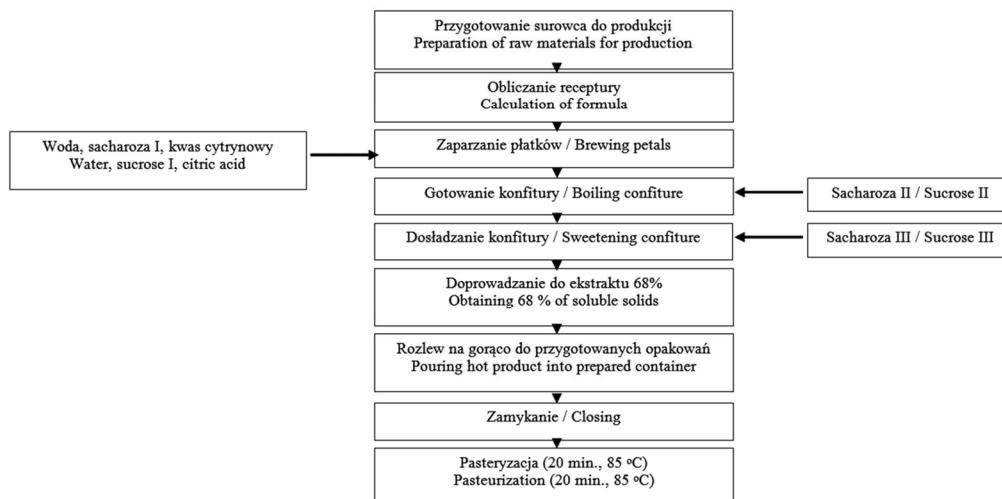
Przygotowanie surowca do produkcji
Preparation of raw materials for production

Obliczanie receptury
Calculation of formula

Woda, sacharoza I, kwas cytrynowy
Water, sucrose I, citric acid

Zaparzanie płatków / Brewing petals

Gotowanie konfitury / Boiling confiture

Sacharoza II / Sucrose II

Dosładzanie konfitury / Sweetening confiture

Sacharoza III / Sucrose III

Doprowadzanie do ekstraktu 68%
Obtaining 68 % of soluble solids

Rozlew na gorąco do przygotowanych opakowań
Pouring hot product into prepared container

Zamykanie / Closing

Pasteryzacja (20 min., 85 $^{\circ}$C)
Pasteurization (20 min., 85 $^{\circ}$C)